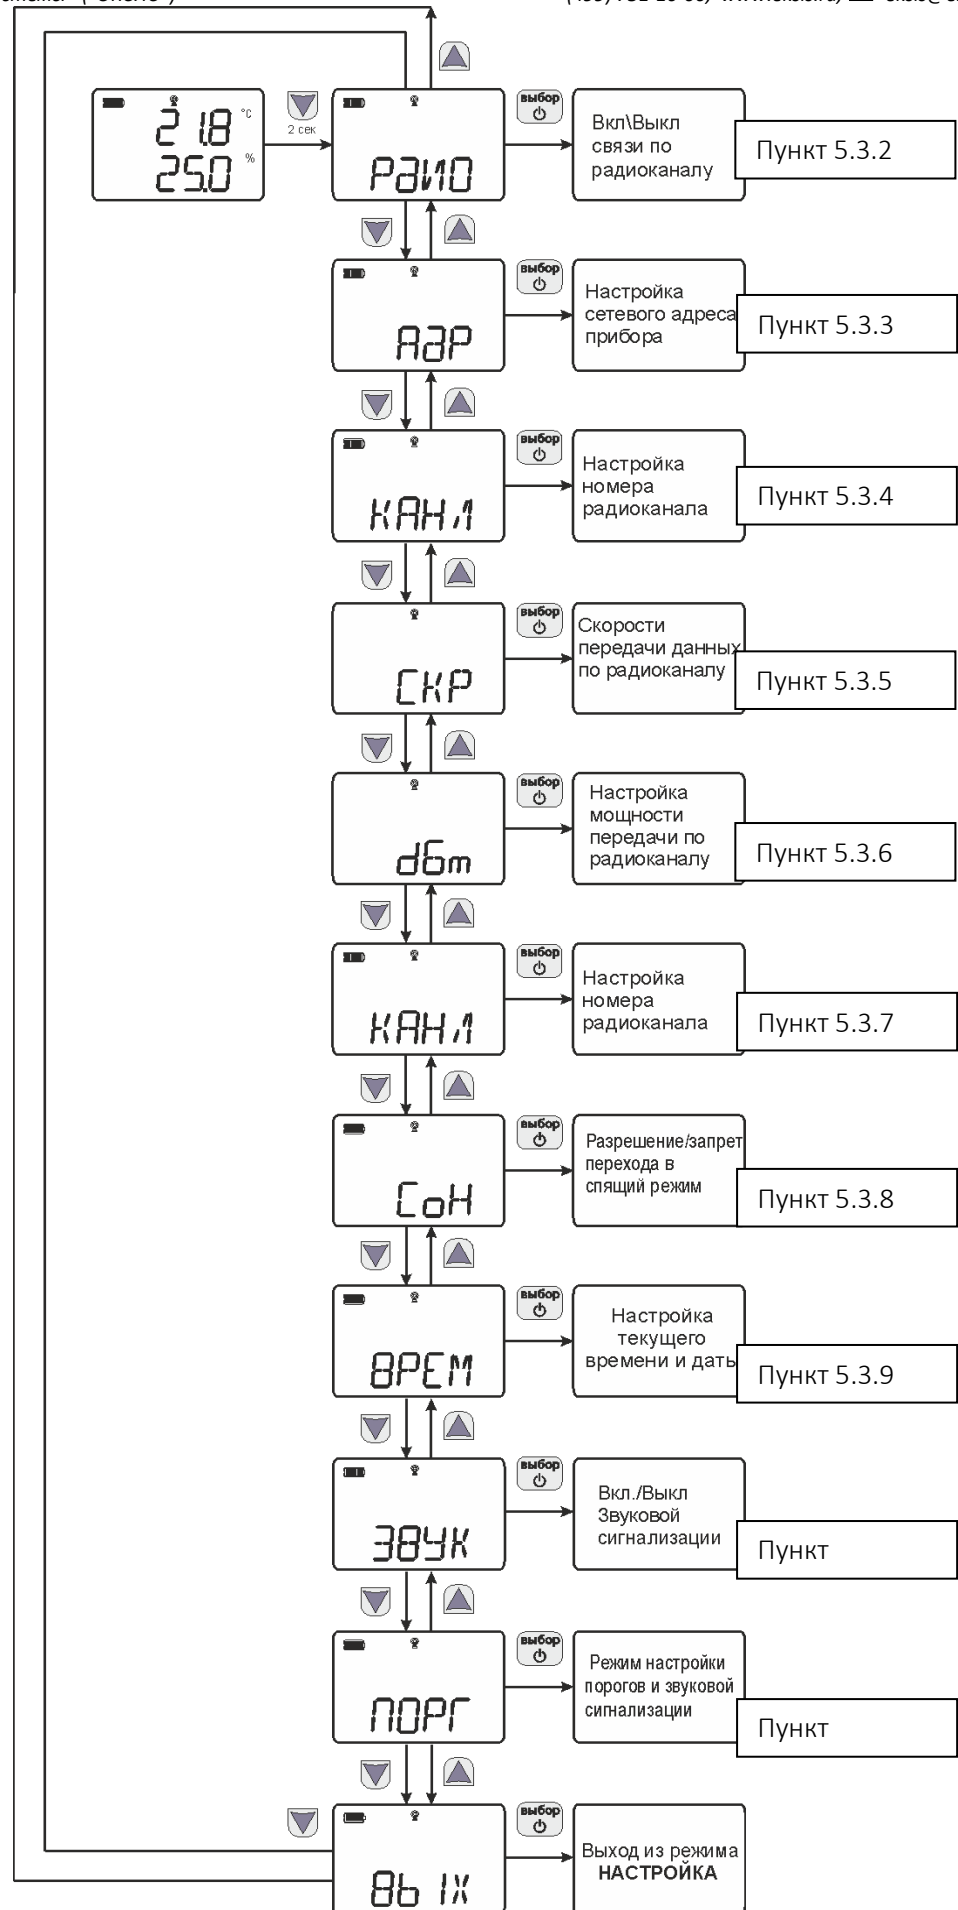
21.8 °C
25.0 %
2 сек

выбор

РАДИО
Вкл\Выкл связи по радиоканалу
Пункт 5.3.2

АдР
Настройка сетевого адреса прибора
Пункт 5.3.3

КАНЛ
Настройка номера радиоканала
Пункт 5.3.4

СКР
Скорости передачи данных по радиоканалу
Пункт 5.3.5

dБm
Настройка мощности передачи по радиоканалу
Пункт 5.3.6

КАНЛ
Настройка номера радиоканала
Пункт 5.3.7

СоН
Разрешение/запрет перехода в спящий режим
Пункт 5.3.8

ВРЕМ
Настройка текущего времени и даты
Пункт 5.3.9

ЗВУК
Вкл./Выкл Звуковой сигнализации
Пункт

ПОРГ
Режим настройки порогов и звуковой сигнализации
Пункт

ВЫХ
Выход из режима НАСТРОЙКА